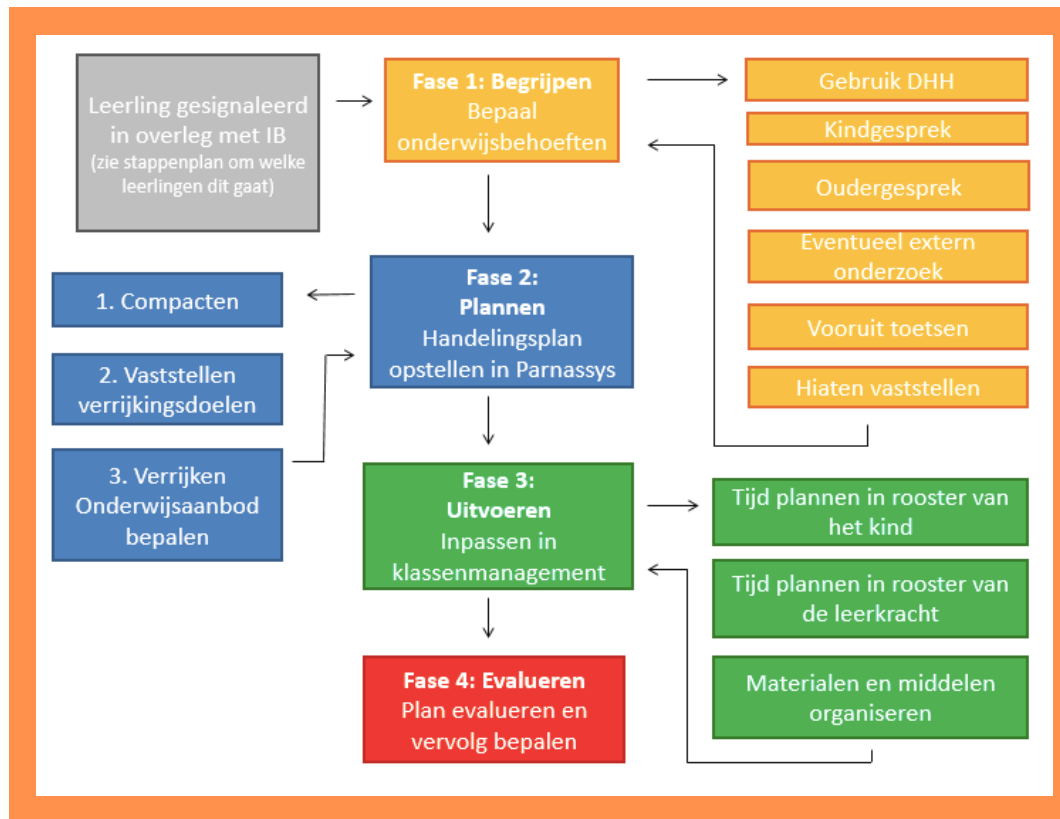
Leerling gesignaleerd in overleg met IB
(zie stappenplan om welke leerlingen dit gaat)

Fase 1: Begrijpen
Bepaal onderwijsbehoeften

Gebruik DHH

Kindgesprek

Oudergesprek

Eventueel extern onderzoek

Vooruit toetsen

Hiaten vaststellen

1. Compacten

2. Vaststellen verrijkingsdoelen

3. Verrijken Onderwijsaanbod bepalen

Fase 2:
Plannen
Handelingsplan opstellen in Parnassys

Fase 3:
Uitvoeren
Inpassen in klassenmanagement

Tijd plannen in rooster van het kind

Tijd plannen in rooster van de leerkracht

Materialen en middelen organiseren

Fase 4: Evalueren
Plan evalueren en vervolg bepalen